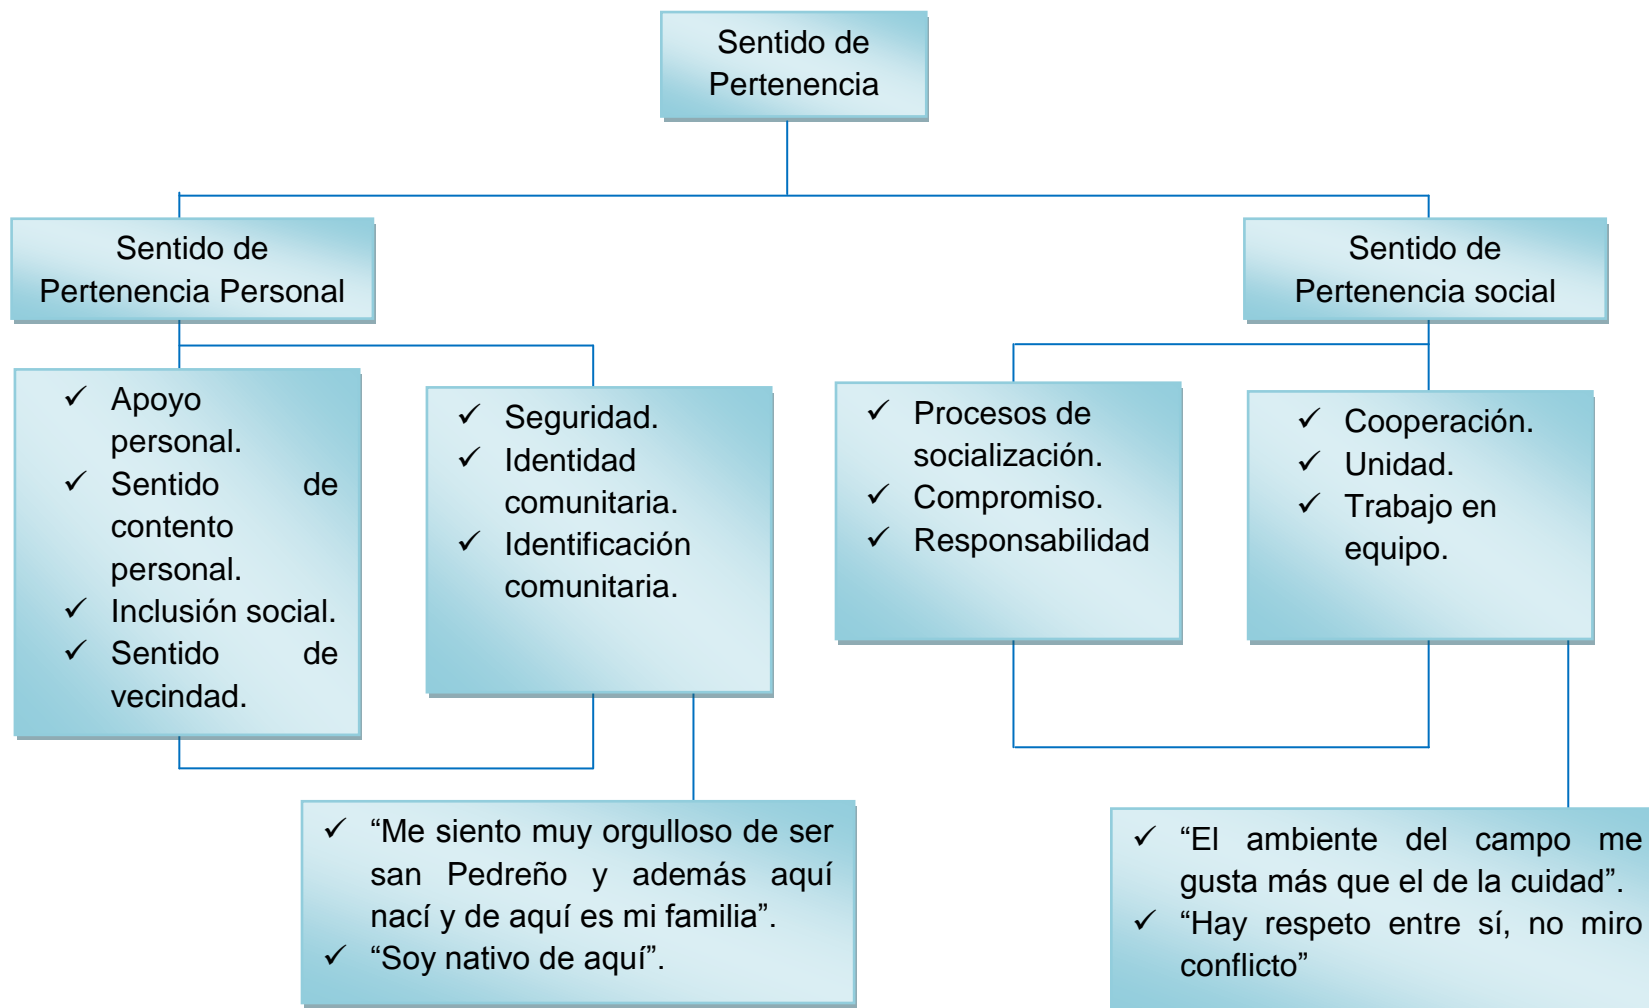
Sentido de Pertenencia

Sentido de Pertenencia Personal

Sentido de Pertenencia social

✓ Apoyo personal.
✓ Sentido de contento personal.
✓ Inclusión social.
✓ Sentido de vecindad.

✓ Seguridad.
✓ Identidad comunitaria.
✓ Identificación comunitaria.

✓ Procesos de socialización.
✓ Compromiso.
✓ Responsabilidad

✓ Cooperación.
✓ Unidad.
✓ Trabajo en equipo.

✓ “Me siento muy orgulloso de ser san Pedreño y además aquí nací y de aquí es mi familia”.
✓ “Soy nativo de aquí”.

✓ “El ambiente del campo me gusta más que el de la cuidad”.
✓ “Hay respeto entre sí, no miro conflicto”